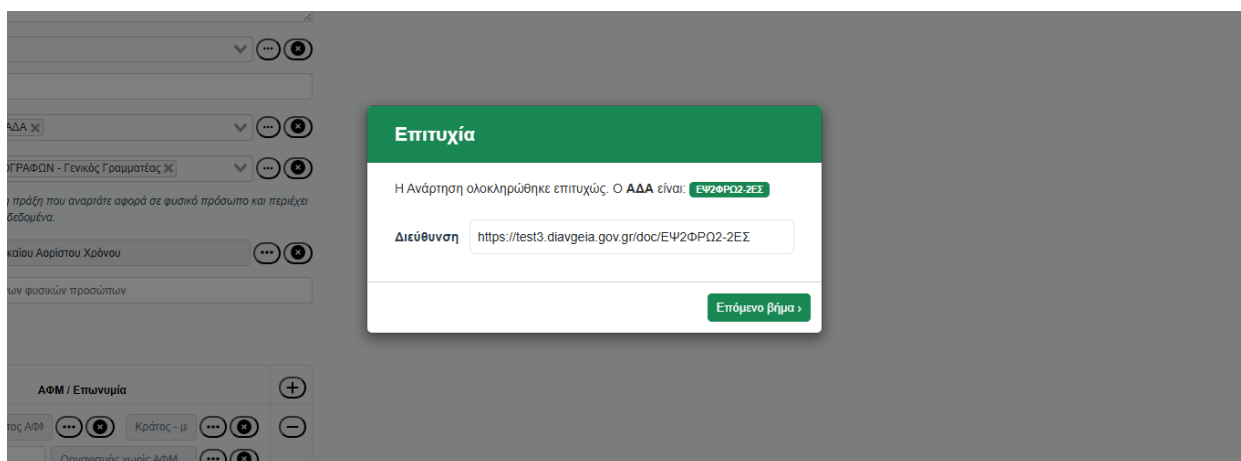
ΑΔΑ ✕

ΓΡΑΦΩΝ - Γενικός Γραμματέας ✕

η πράξη που αναρτάτε αφορά σε φυσικό πρόσωπο και περιέχει δεδομένα.

καίου Αορίστου Χρόνου

ων φυσικών προσώπων

ΑΦΜ / Επωνυμία

τος ΑΦΜ

Κράτος - μ

Οργανισμός χωρίς ΑΦΜ

Επιτυχία

Η Ανάρτηση ολοκληρώθηκε επιτυχώς. Ο ΑΔΑ είναι: ΕΨ2ΦΡΩ2-2ΕΣ

Διεύθυνση https://test3.diavgeia.gov.gr/doc/ΕΨ2ΦΡΩ2-2ΕΣ

Επόμενο βήμα ›